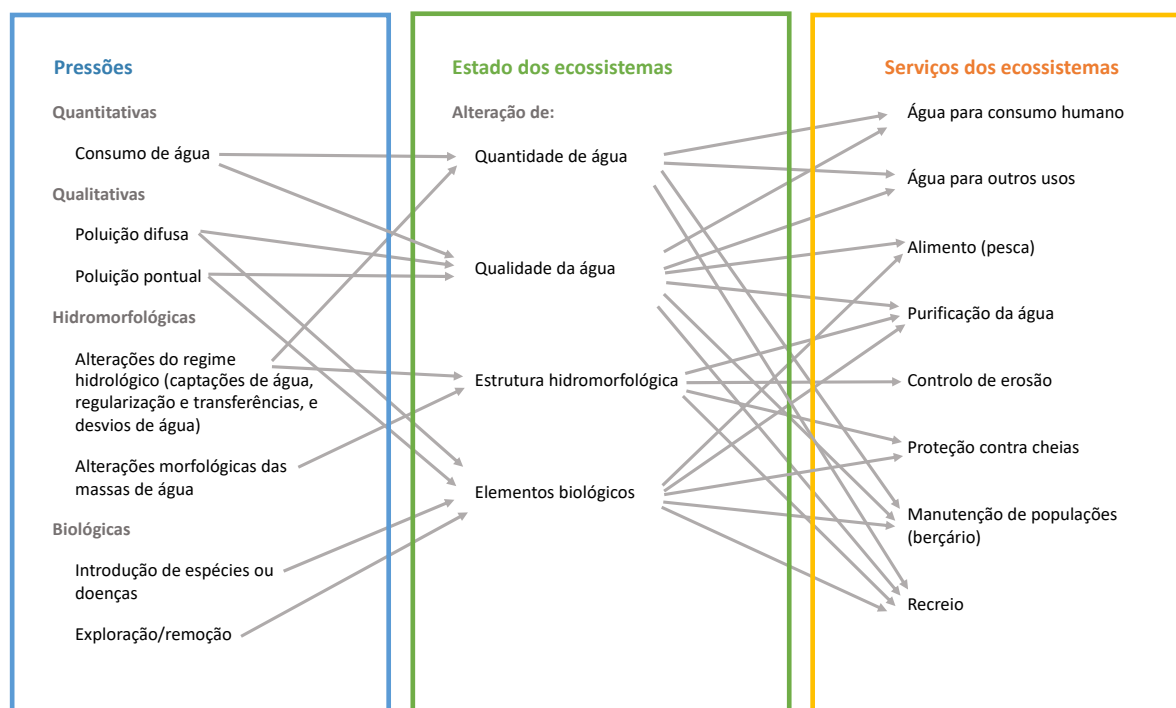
Pressões

Quantitativas

Consumo de água

Qualitativas

Poluição difusa

Poluição pontual

Hidromorfológicas

Alterações do regime hidrológico (captações de água, regularização e transferências, e desvios de água)

Alterações morfológicas das massas de água

Biológicas

Introdução de espécies ou doenças

Exploração/remoção

Estado dos ecossistemas

Alteração de:

Quantidade de água

Qualidade da água

Estrutura hidromorfológica

Elementos biológicos

Serviços dos ecossistemas

Água para consumo humano

Água para outros usos

Alimento (pesca)

Purificação da água

Controlo de erosão

Proteção contra cheias

Manutenção de populações (berçário)

Recreio